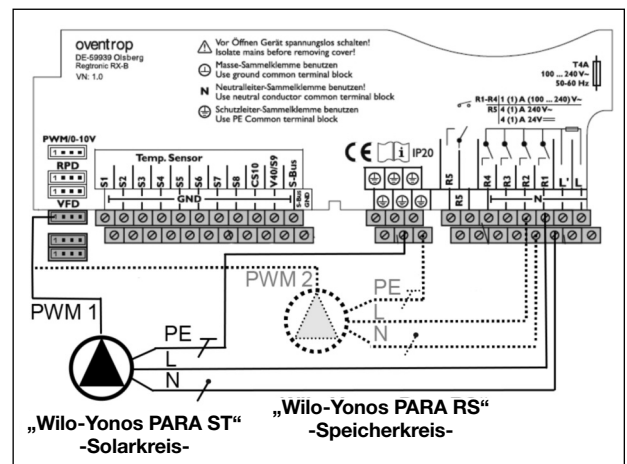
oventrop
DE-59939 Olsberg
Regtronic RX-B
VN: 1.0

Vor Öffnen Gerät spannungslos schalten!
Isolate mains before removing cover!

Masse-Sammelklemme benutzen
Use ground common terminal block

N Neutralleiter-Sammelklemme benutzen!
Use neutral conductor common terminal block

Schutzleiter-Sammelklemme benutzen
Use PE Common terminal block

T4A
100 ... 240 V~
50-60 Hz

R1-R4 1 (1) A (100 ... 240) V~
R5 4 (1) A 240 V~
4 (1) A 24V==

PWM/0-10V
RPD
VFD

Temp. Sensor
S1 S2 S3 S4 S5 S6 S7 S8 CS10 V40/S9 S-Bus
GND
S-Bus GND

CE IP20

R5 R5 R4 R3 R2 R1 L' L
N

PWM 1
PWM 2
PE
L
N
PE
L
N

„Wilo-Yonos PARA ST"
-Solarkreis-

„Wilo-Yonos PARA RS"
-Speicherkreis-